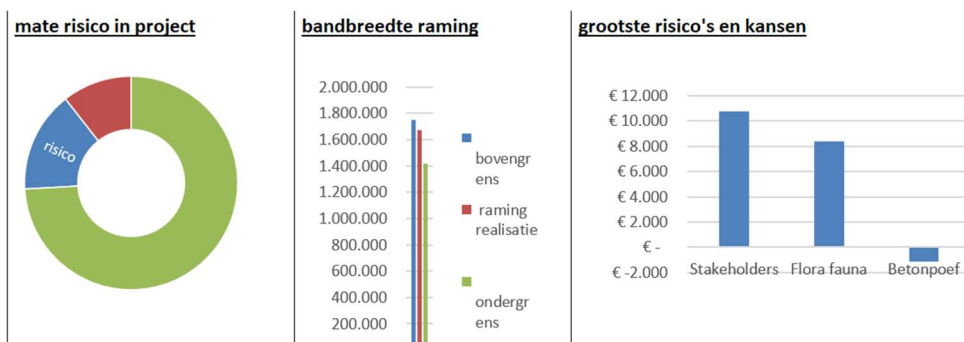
mate risico in project

risico

bandbreedte raming

2.000.000
1.800.000
1.600.000
1.400.000
1.200.000
1.000.000
800.000
600.000
400.000
200.000

bovengrens
raming realisatie
ondergrens

grootste risico's en kansen

€ 12.000
€ 10.000
€ 8.000
€ 6.000
€ 4.000
€ 2.000
€ -
€ -2.000

Stakeholders
Flora fauna
Betonpoef